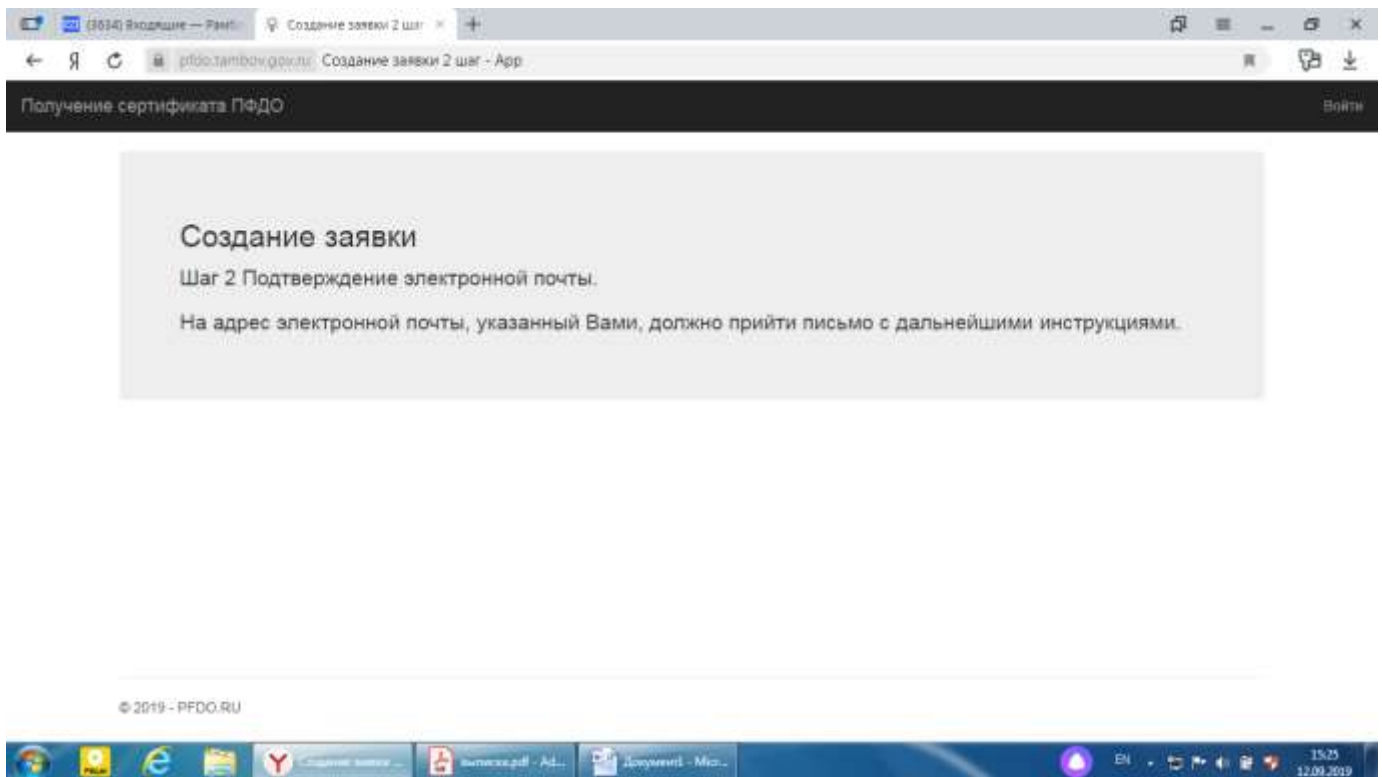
(3634) Входящие — Rambl
Создание заявки 2 шаг
pfdo.tambov.gov.ru Создание заявки 2 шаг - App

Получение сертификата ПФДО
Войти

Создание заявки

Шаг 2 Подтверждение электронной почты.

На адрес электронной почты, указанный Вами, должно прийти письмо с дальнейшими инструкциями.

© 2019 - PFDO.RU

Создание заявки ...
выписка.pdf - Ad...
Документ1 - Micr...
EN
15:25
12.09.2019